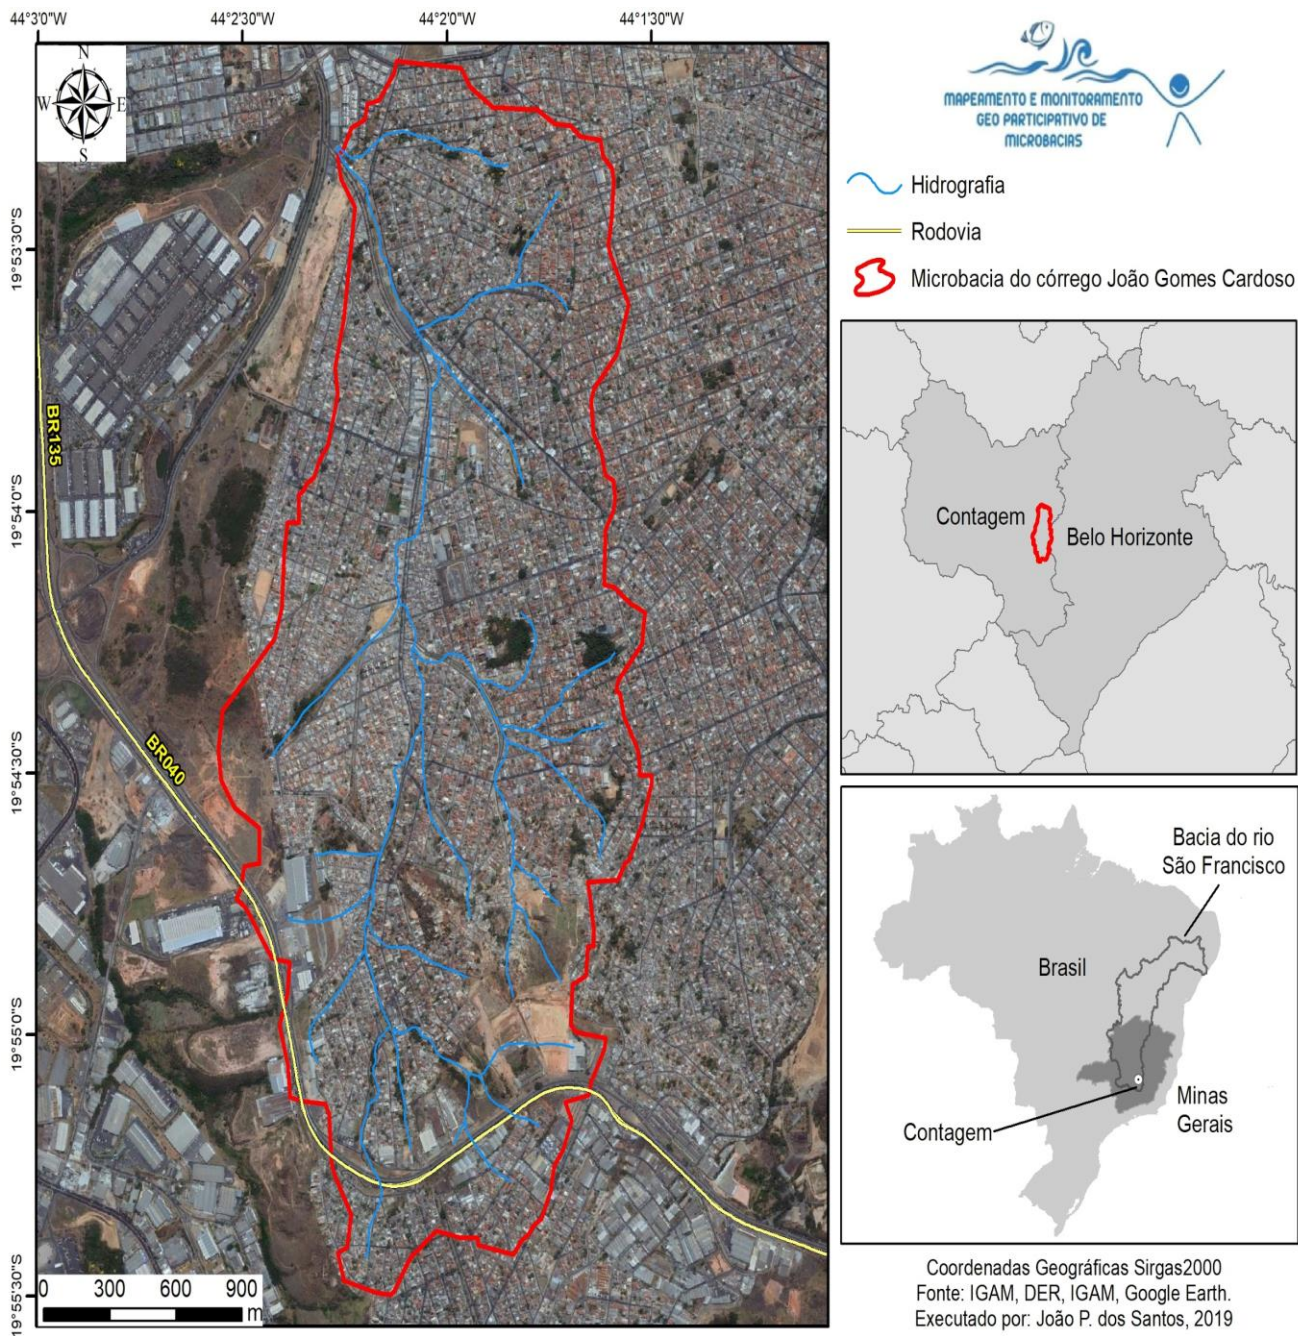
44°3'0"W
44°2'30"W
44°2'0"W
44°1'30"W

N
W
E
S

19°53'30"S
19°54'0"S
19°54'30"S
19°55'0"S
19°55'30"S

BR135
BR040

0 300 600 900
m

MAPEAMENTO E MONITORAMENTO GEO PARTICIPATIVO DE MICROBACIAS

Hidrografia
Rodovia
Microbacia do córrego João Gomes Cardoso

Contagem
Belo Horizonte

Bacia do rio São Francisco
Brasil
Minas Gerais
Contagem

Coordenadas Geográficas Sirgas2000
Fonte: IGAM, DER, IGAM, Google Earth.
Executado por: João P. dos Santos, 2019